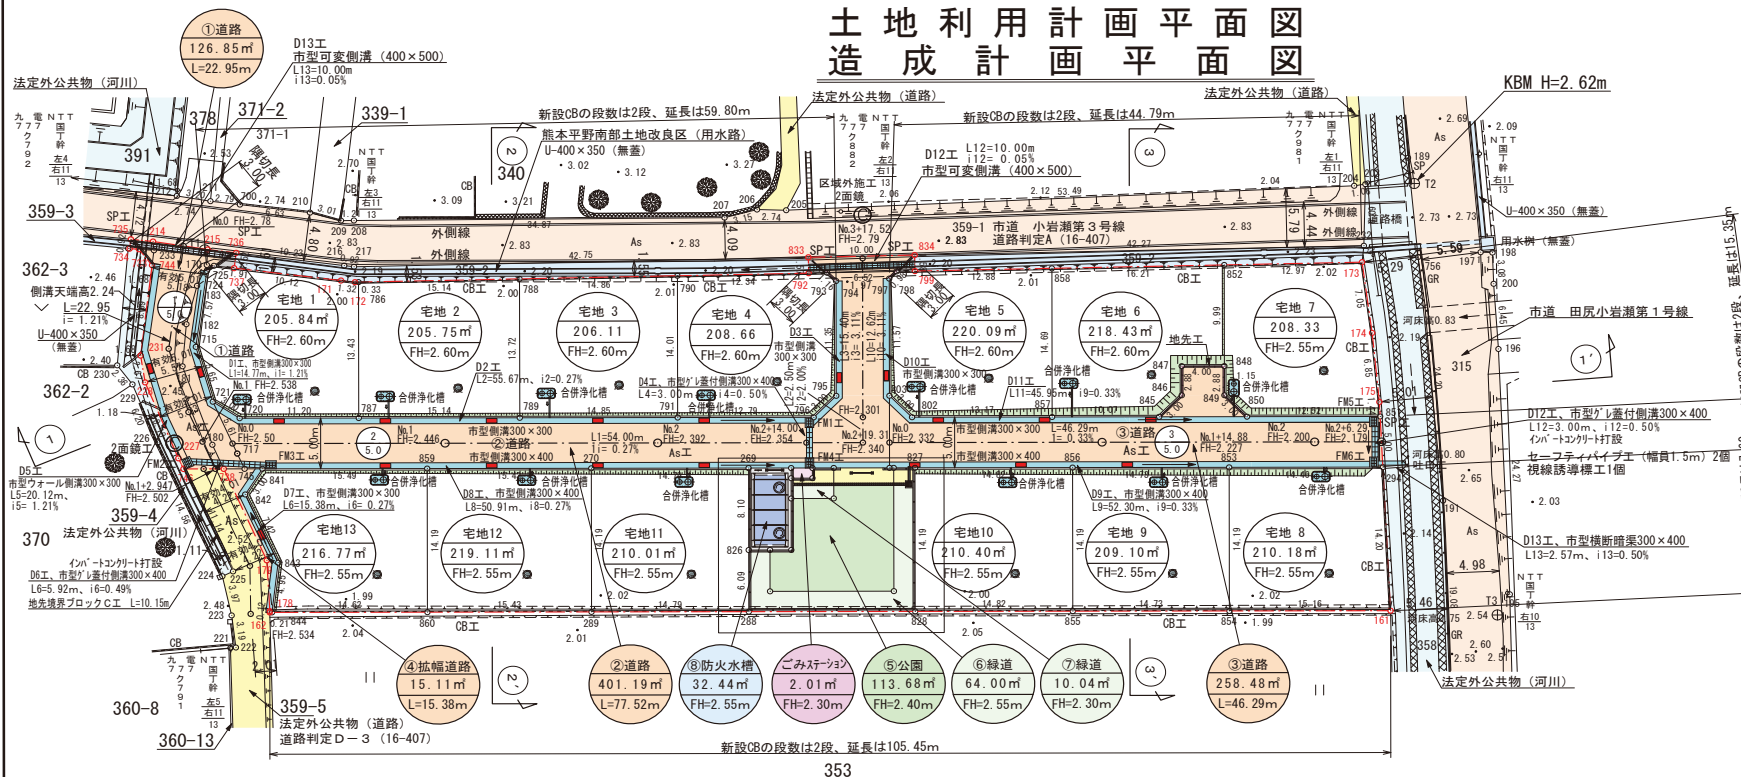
土地利用計画平面図
造成計画平面図

①道路
126.85㎡
L=22.95m

D13工
市型可変側溝（400×500）
L13=10.00m
i13=0.05%

法定外公共物（河川）

378
371-2
371-1
339-1
391

新設CBの段数は2段、延長は59.80m
熊本平野南部土地改良区（用水路）
U-400×350（無蓋）

法定外公共物（道路）

新設CBの段数は2段、延長は44.79m

D12工 L12=10.00m
i12=0.05%
市型可変側溝（400×500）

法定外公共物（道路）

KBM H=2.62m

340

359-3
362-3
側溝天端高2.24
L=22.95
i=1.21%
U-400×350
（無蓋）
362-2

外側線
外側線
359-1 市道 小岩瀬第3号線
道路判定A（16-407）
外側線
外側線
U-400×350（無蓋）
用水桝（無蓋）

区域外施工
2面鏡

宅地1
205.84㎡
FH=2.60m

宅地2
205.75㎡
FH=2.60m

宅地3
206.11
FH=2.60m

宅地4
208.66
FH=2.60m

宅地5
220.09㎡
FH=2.60m

宅地6
218.43㎡
FH=2.60m

宅地7
208.33
FH=2.55m

市道 田尻小岩瀬第1号線
315

①道路
D1工、市型側溝300×300
L1=14.77m、i1=1.21%

D2工
L2=55.67m、i2=0.27%

D3工
市型側溝
300×300

D4工、市型グレ蓋付側溝300×400
L4=3.00m、i4=0.50%

D10工
市型側溝300×300

D11工
L11=45.95m、i9=0.33%

地先工

合併浄化槽

②道路
市型側溝300×300
市型側溝300×400
L1=54.00m
i=0.27%

③道路
市型側溝300×300
市型側溝300×400
L=46.29m
i=0.33%

D12工、市型グレ蓋付側溝300×400
L12=3.00m、i12=0.50%
インバートコンクリート打設
セーフティパイプエ（幅員1.5m）2個
視線誘導標工1個

D5工
市型ウォール側溝300×300
L5=20.12m、
i5=1.21%

2面鏡工

D7工、市型側溝300×300
L6=15.38m、i6=0.27%

D8工、市型側溝300×400
L8=50.91m、i8=0.27%

D9工、市型側溝300×400
L9=52.30m、i9=0.33%

359-4
370
法定外公共物（河川）
インバートコンクリート打設
D6工、市型グレ蓋付側溝300×400
L6=5.92m、i6=0.49%
地先境界ブロックCエ L=10.15m

宅地13
216.77㎡
FH=2.55m

宅地12
219.11㎡
FH=2.55m

宅地11
210.01㎡
FH=2.55m

宅地10
210.40㎡
FH=2.55m

宅地9
209.10㎡
FH=2.55m

宅地8
210.18㎡
FH=2.55m

D13工、市型横断暗渠300×400
L13=2.57m、i13=0.50%

CB工

360-8
359-5
法定外公共物（道路）
道路判定D-3（16-407）
360-13

④拡幅道路
15.11㎡
L=15.38m

②道路
401.19㎡
L=77.52m

⑧防火水槽
32.44㎡
FH=2.55m

ごみステーション
2.01㎡
FH=2.30m

⑤公園
113.68㎡
FH=2.40m

⑥緑道
64.00㎡
FH=2.55m

⑦緑道
10.04㎡
FH=2.30m

③道路
258.48㎡
L=46.29m

法定外公共物（河川）

新設CBの段数は2段、延長は105.45m

353